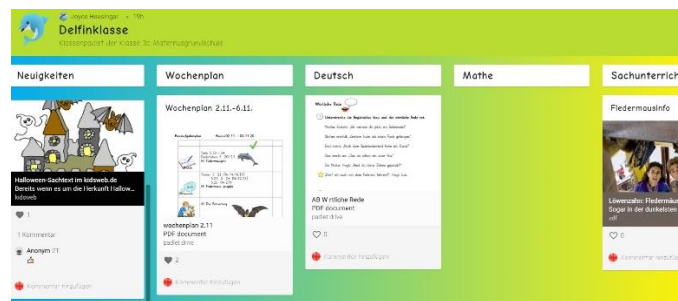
Joyce Hessinger • 19h
Delfinklasse
Klassenpadlet der Klasse 3c Maltersgrundschule

Neuigkeiten

Halloween-Sachtext im kidsweb.de
Bereits wenn es um die Herkunft Hallow...
kidsweb

1

1 Kommentar

Anonym 21

Kommentar hinzufügen

Wochenplan

Wochenplan 2.11.-6.11.

wochenplan 2.11
PDF document
padlet drive

2

Kommentar hinzufügen

Deutsch

Wörtliche Rede

AB Wörtliche Rede
PDF document
padlet drive

0

Kommentar hinzufügen

Mathe

Sachunterricht

Fledermausinfo

Löwenzahn: Fledermaus
Sogar in der dunkelsten

0

Kommentar hinzufügen